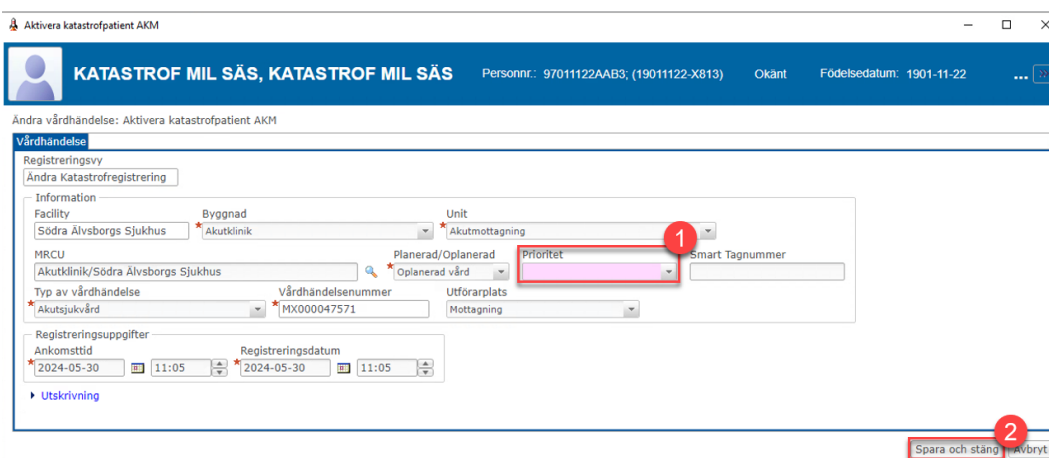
Aktivera katastrofpatient AKM

KATASTROF MIL SÄS, KATASTROF MIL SÄS Personnr.: 97011122AAB3; (19011122-X813) Okänt Födelsedatum: 1901-11-22 ...

Ändra vårdhändelse: Aktivera katastrofpatient AKM

Vårdhändelse

Registreringsvy
Ändra Katastrofregistrering

Information
Facility
Södra Älvsborgs Sjukhus
Byggnad
Akutklinik
Unit
Akutmottagning
MRCU
Akutklinik/Södra Älvsborgs Sjukhus
Planerad/Oplanerad
Oplanerad vård
1
Prioritet
Smart Tagnummer
Typ av vårdhändelse
Akutsjukvård
Vårdhändelsenummer
MX000047571
Utförarplats
Mottagning

Registreringsuppgifter
Ankomsttid
2024-05-30 11:05
Registreringsdatum
2024-05-30 11:05

Utskrivning

2
Spara och stäng Avbryt